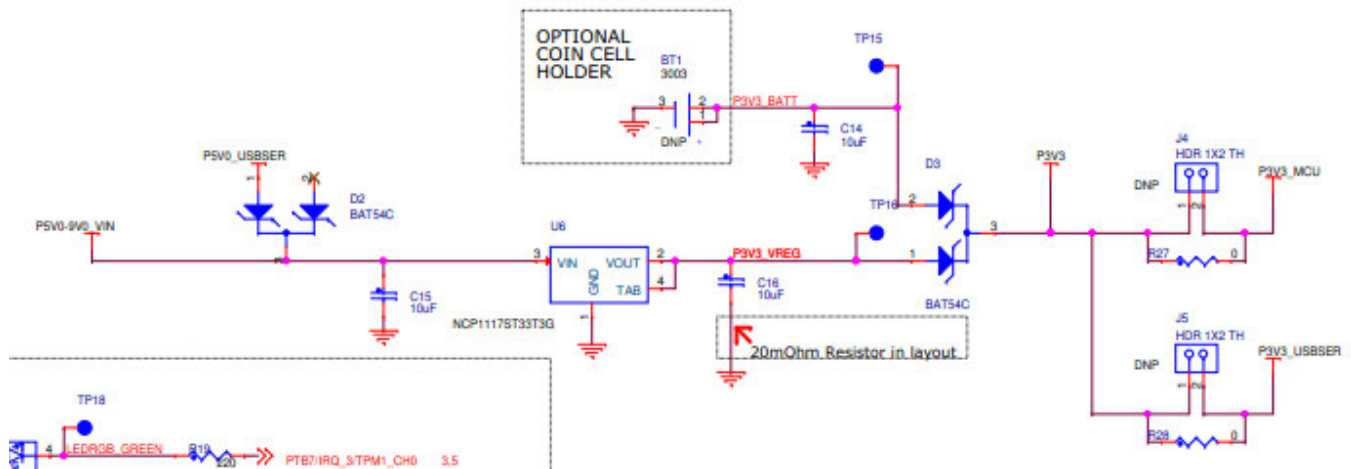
OPTIONAL COIN CELL HOLDER

BT1
3003

3
2
1
P3V3_BATT
DNP
-
+

TP15

C14
10uF

D3

P3V3

J4
HDR 1X2 TH

DNP

P3V3_MCU

P5V0_USBSER

D2
BAT54C

P5V0-9V0_VIN

U6

3
VIN
VOUT
GND
TAB
2
4

P3V3_VREG

TP16
2
1
3

R27
0

C15
10uF

C16
10uF

BAT54C

NCP1117ST33T3G

20mOhm Resistor in layout

J5
HDR 1X2 TH

DNP

P3V3_USBSER

TP18

R28
0

4
LEDRGB_GREEN
R19
220
PTB7/IRQ_3/TPM1_CH0
3,5